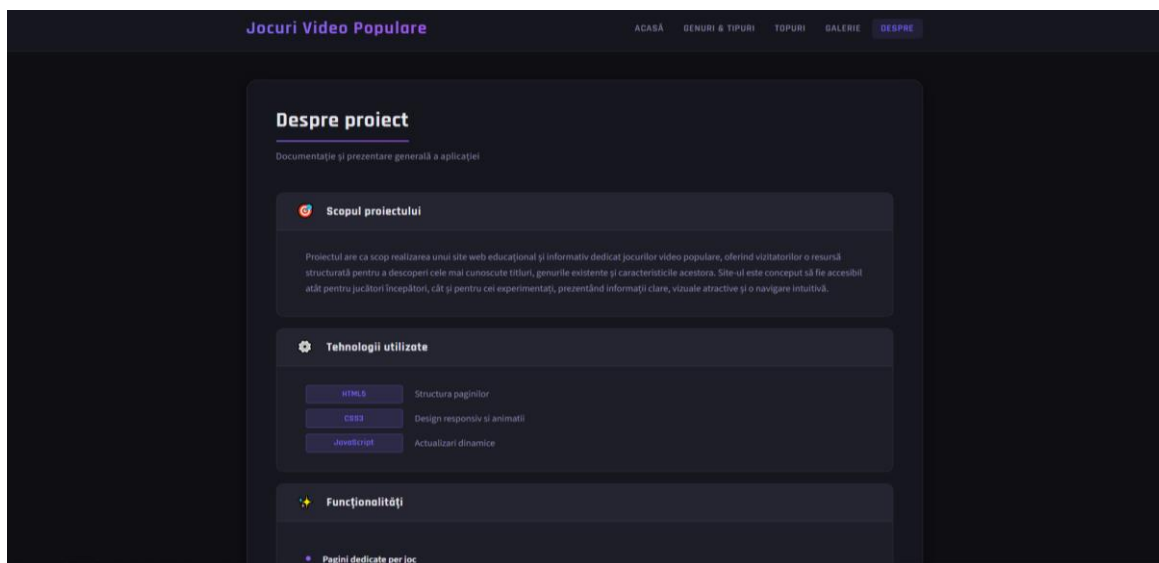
Jocuri Video Populare

ACASĂ GENURI & TIPURI TOPURI GALERIE DESPRE

Despre proiect

Documentație și prezentare generală a aplicației

Scopul proiectului

Proiectul are ca scop realizarea unui site web educațional și informativ dedicat jocurilor video populare, oferind vizitatorilor o resursă structurată pentru a descoperi cele mai cunoscute titluri, genurile existente și caracteristicile acestora. Site-ul este conceput să fie accesibil atât pentru jucători începători, cât și pentru cei experimentați, prezentând informații clare, vizuale atractive și o navigare intuitivă.

Tehnologii utilizate

| HTML5 | Structura paginilor |
|---|---|
| CSS3 | Design responsiv si animatii |
| JavaScript | Actualizari dinamice |

Funcționalități

Pagini dedicate per joc